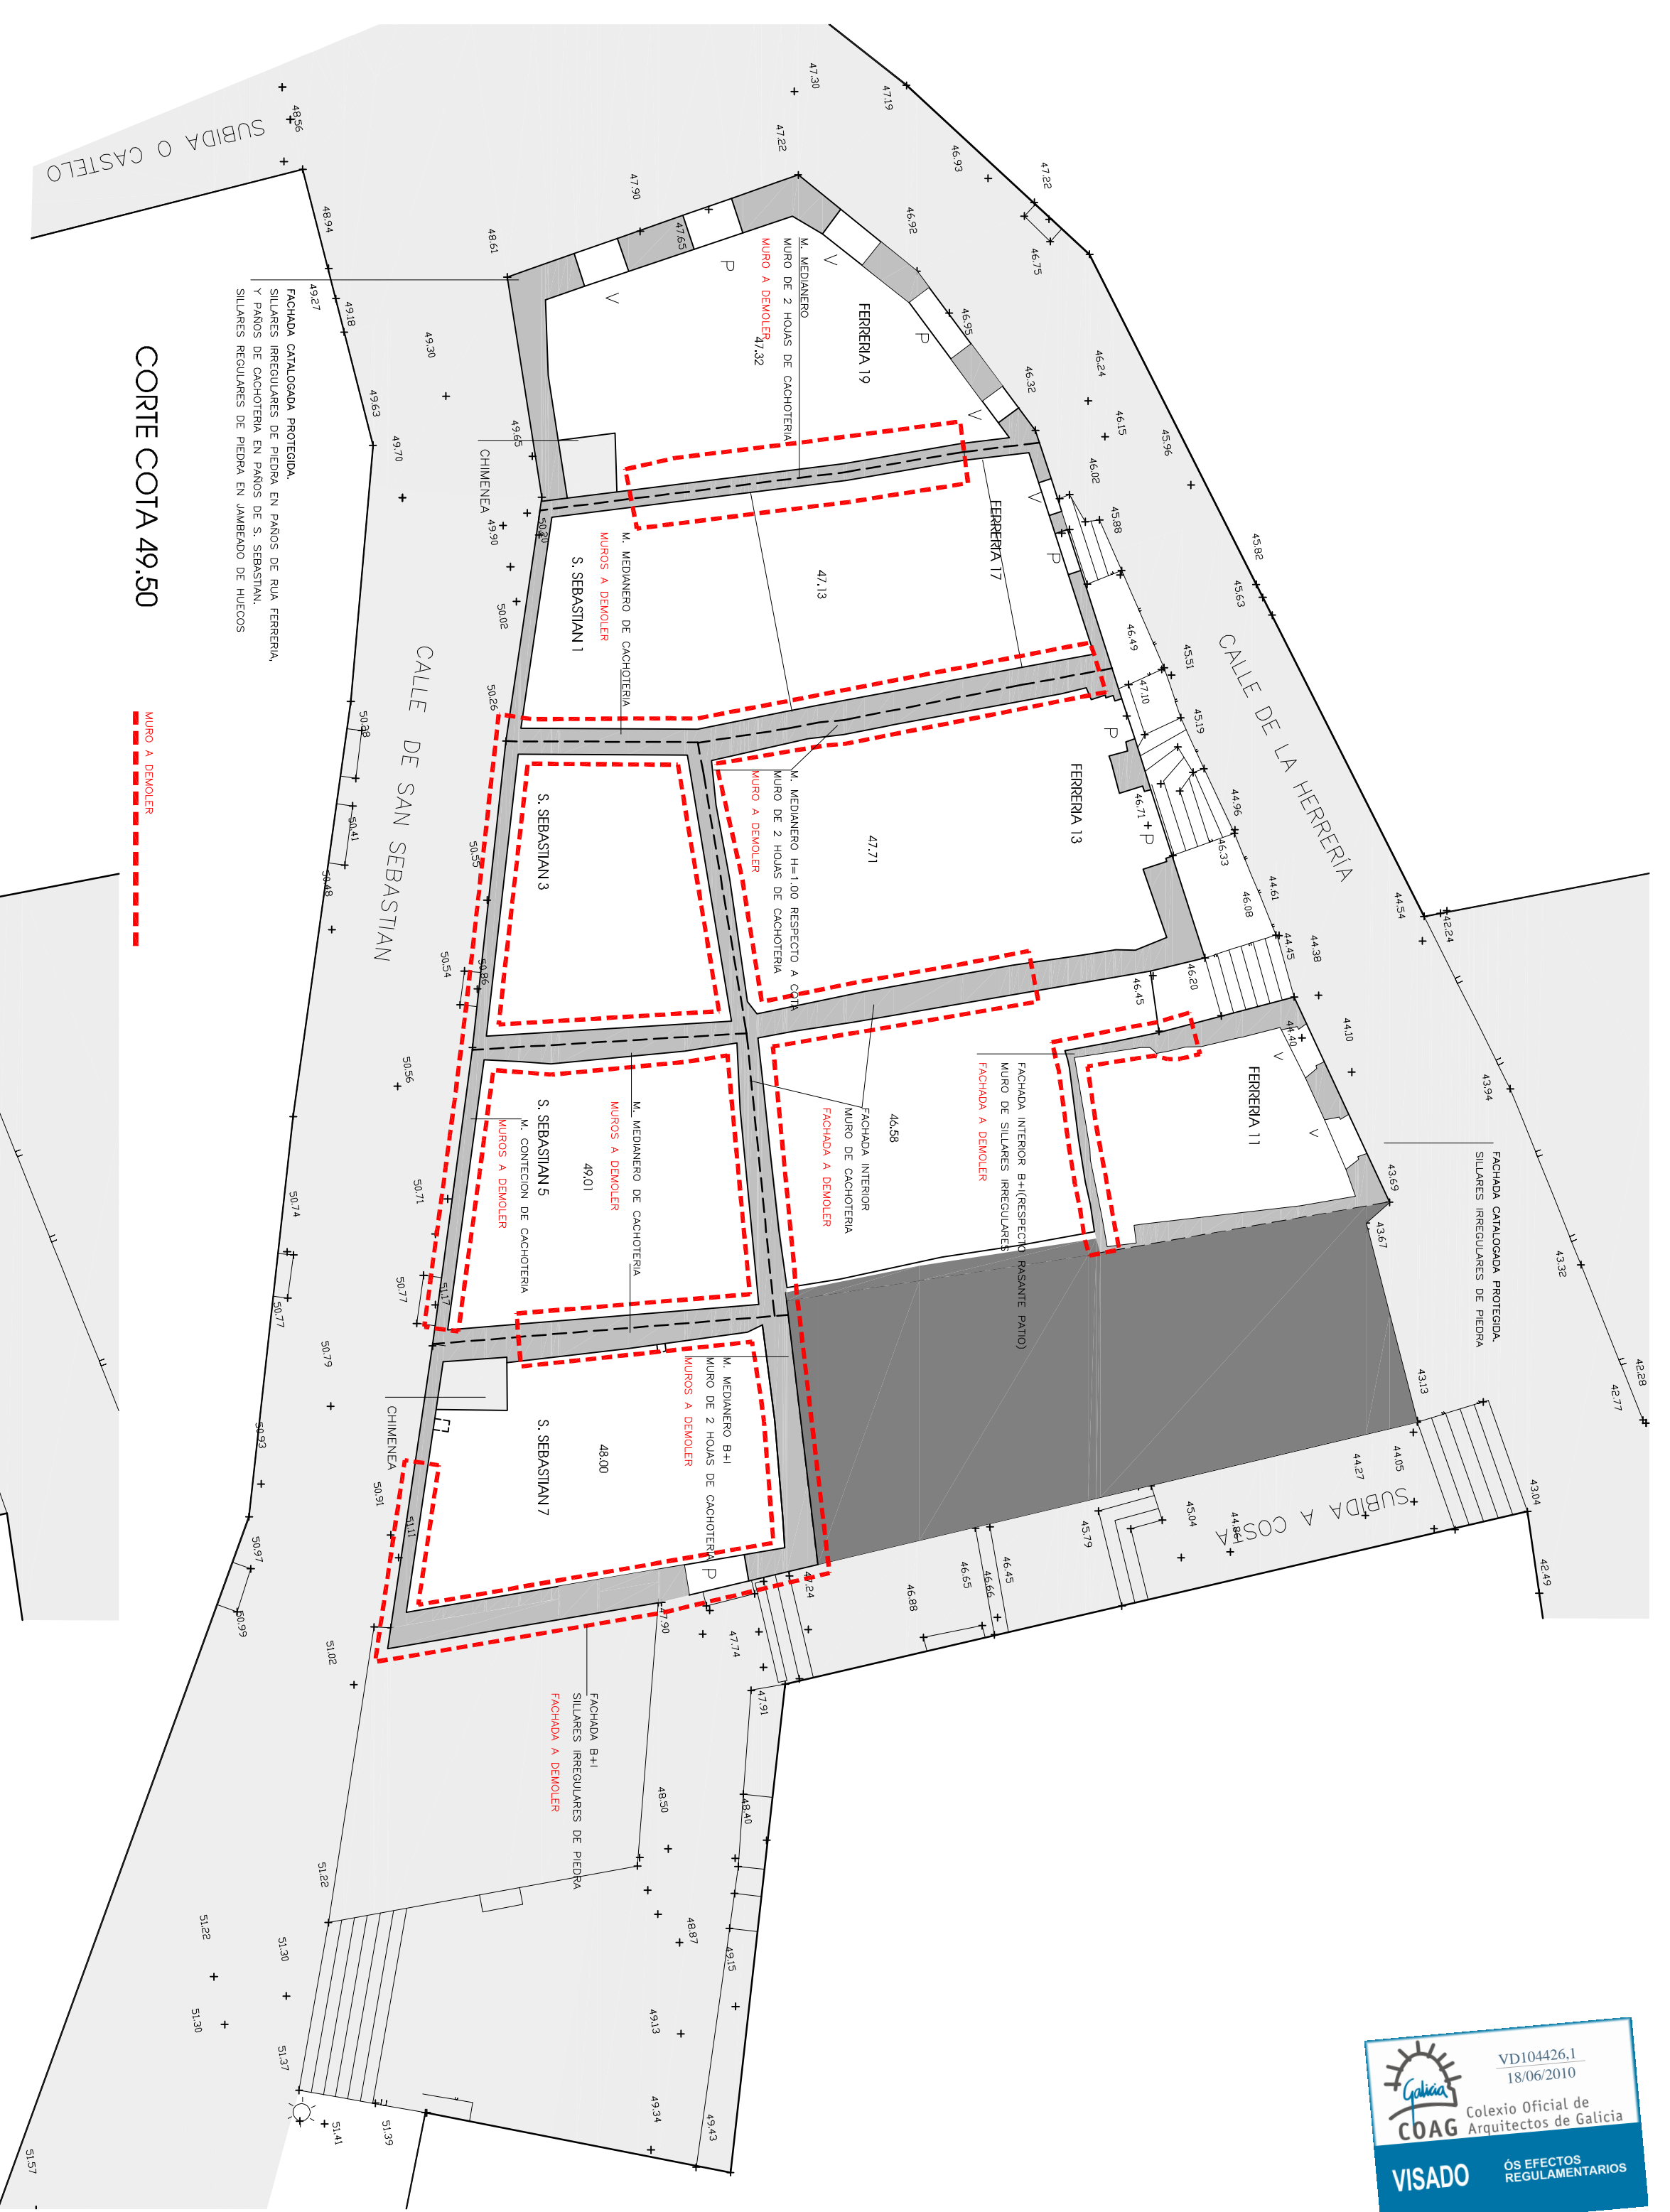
CORTE COTA 49.50

MURO A DEMOLER

FACHADA CATALOGADA PROTEGIDA. SILLARES IRREGULARES DE PIEDRA EN PAÑOS DE RUA FERRERIA. Y PAÑOS DE CACHOTERIA EN PAÑOS DE S. SEBASTIAN. SILLARES REGULARES DE PIEDRA EN JAMBEADO DE HUECOS

SUBIDA O CASTELO

CALLE DE SAN SEBASTIAN

CALLE DE LA HERRERÍA

SUBIDA A COSA

FERRERIA 19
M. MEDIANERO
MURO DE 2 HOJAS DE CACHOTERIA
MURO A DEMOLER
47.32

FERRERIA 17
47.13

S. SEBASTIAN 1
M. MEDIANERO DE CACHOTERIA
MUROS A DEMOLER

CHIMENEA

FERRERIA 13
47.71
M. MEDIANERO H=1.00 RESPECTO A COTA
MURO DE 2 HOJAS DE CACHOTERIA
MURO A DEMOLER

S. SEBASTIAN 3

S. SEBASTIAN 5
49.01
M. MEDIANERO DE CACHOTERIA
MUROS A DEMOLER
M. CONTECION DE CACHOTERIA
MUROS A DEMOLER

46.58
FACHADA INTERIOR
MURO DE CACHOTERIA
FACHADA A DEMOLER

FACHADA INTERIOR B+I(RESPECTO RASANTE PATIO)
MURO DE SILLARES IRREGULARES
FACHADA A DEMOLER

FERRERIA 11

FACHADA CATALOGADA PROTEGIDA.
SILLARES IRREGULARES DE PIEDRA

S. SEBASTIAN 7
48.00
M. MEDIANERO B+I
MURO DE 2 HOJAS DE CACHOTERIA
MUROS A DEMOLER

CHIMENEA

FACHADA B+I
SILLARES IRREGULARES DE PIEDRA
FACHADA A DEMOLER

V P V P V P V P P V P P V

48.56 47.30 47.19 46.93 47.22 47.22 47.90 47.65 48.61 48.94 49.27 49.18 49.30 49.63 49.65 49.70 49.90 50.20 50.02 50.26 50.38 50.41 50.48 50.55 50.54 50.86 50.56 50.71 50.74 50.77 50.77 51.17 50.79 50.93 50.91 51.11 50.97 50.99 51.02 46.92 46.75 46.95 46.32 46.24 46.15 45.96 46.02 45.88 45.82 45.63 46.49 45.51 47.10 45.19 46.71 44.96 46.33 44.61 46.08 44.54 44.45 42.24 44.38 46.20 46.45 44.40 44.10 43.94 43.69 43.67 43.32 42.28 42.77 43.13 44.05 44.27 43.04 45.04 44.86 45.79 46.45 46.66 46.65 46.88 47.24 47.90 47.74 47.91 48.50 48.40 51.22 48.87 49.15 51.22 51.30 51.30 49.13 51.37 49.34 49.43 51.41 51.39 51.57 42.49

VD104426.1
18/06/2010
Galicia
COAG Colexio Oficial de Arquitectos de Galicia
VISADO ÓS EFECTOS REGULAMENTARIOS